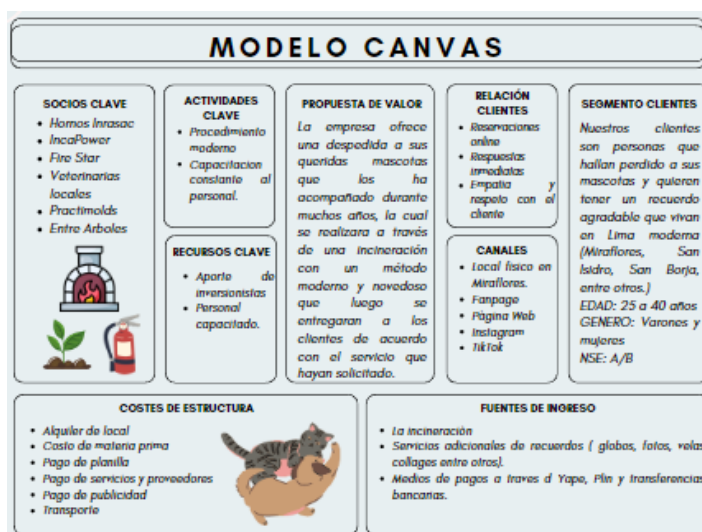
MODELO CANVAS

SOCIOS CLAVE
- Hornos Inrasac
- IncaPower
- Fire Star
- Veterinarias locales
- Practimolds
- Entre Arboles

ACTIVIDADES CLAVE
- Procedimiento moderno
- Capacitacion constante al personal.

RECURSOS CLAVE
- Aporte de inversionistas
- Personal capacitado.

PROPUESTA DE VALOR
La empresa ofrece una despedida a sus queridas mascotas que los ha acompañado durante muchos años, la cual se realizara a través de una incineración con un método moderno y novedoso que luego se entregaran a los clientes de acuerdo con el servicio que hayan solicitado.

RELACIÓN CLIENTES
- Reservaciones online
- Respuestas inmediatas
- Empatia y respeto con el cliente

CANALES
- Local físico en Miraflores.
- Fanpage
- Página Web
- Instagram
- TikTok

SEGMENTO CLIENTES
Nuestros clientes son personas que hallan perdido a sus mascotas y quieren tener un recuerdo agradable que vivan en Lima moderna (Miraflores, San Isidro, San Borja, entre otros.)
EDAD: 25 a 40 años
GENERO: Varones y mujeres
NSE: A/B

COSTES DE ESTRUCTURA
- Alquiler de local
- Costo de materia prima
- Pago de planilla
- Pago de servicios y proveedores
- Pago de publicidad
- Transporte

FUENTES DE INGRESO
- La incineración
- Servicios adicionales de recuerdos ( globos, fotos, velas collages entre otros).
- Medios de pagos a traves d Yapo, Plin y transferencias bancarias.